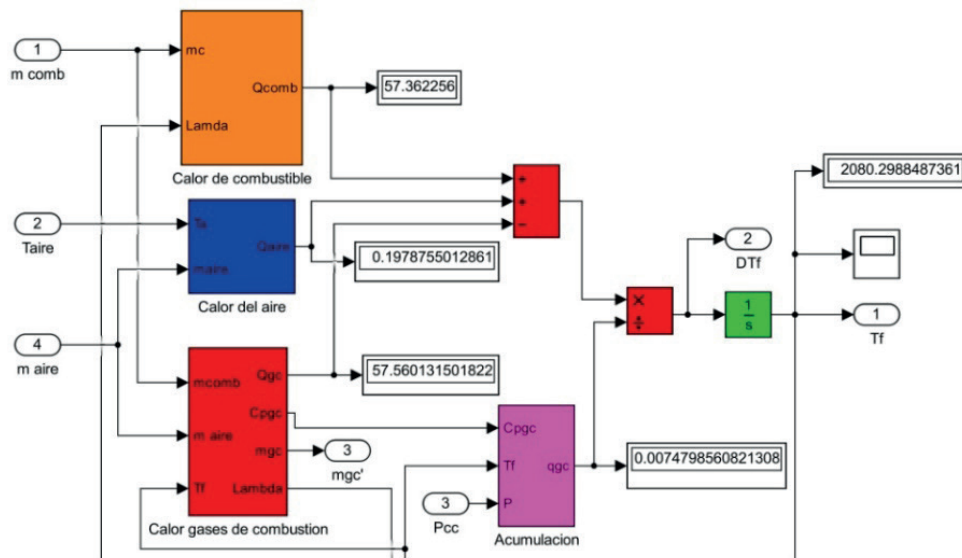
1
m comb
mc
Qcomb
Lamda
Calor de combustible
57.362256
2080.2988487361
2
Taire
Te
Qaire
maire
Calor del aire
+
+
−
0.1978755012861
2
DTf
×
÷
$\frac{1}{s}$
1
Tf
4
m aire
mcomb
Qgc
57.560131501822
m aire
Cpgc
mgc
3
mgc'
Tf
Lambda
Calor gases de combustion
Cpgc
Tf
qgc
0.0074798560821308
3
Pcc
P
Acumulacion